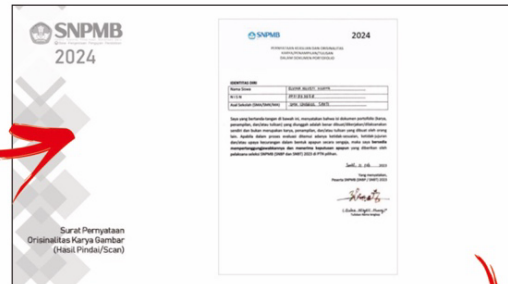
SNPMB
2024

Surat Pernyataan Orisinalitas Karya Gambar (Hasil Pindai/Scan)

SNPMB
2024

PERNYATAAN KEASLIAN KARYA ORISINALITAS KARYA/PENAMPILAN/TULISAN DALAM DOKUMEN PORTOFOLIO

IDENTITAS DIRI

| Nama Siswa | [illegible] |
|---|---|
| NISN | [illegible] |
| Asal Sekolah (SMA/SMK/MA) | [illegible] |

Saya yang bertanda tangan di bawah ini, menyatakan bahwa isi dokumen portofolio (karya, penampilan, dan/atau tulisan) yang diunggah adalah benar dibuat/dikerjakan/dilaksanakan sendiri dan bukan merupakan karya, penampilan, dan/atau tulisan yang dibuat oleh orang lain. Apabila dalam proses evaluasi ditemui adanya ketidak-asrian, ketidak-jujuran dan/atau upaya kecurangan dalam bentuk apapun secara sengaja, maka saya bersedia menyerahkan/mengembalikan dan menerima keputusan apapun yang diberikan oleh pelaksana seleksi SNPMB (SNP dan SNBT) 2023 di PTN pilihan.

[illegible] 2023

Yang menyatakan,
Peserta SNPMB (SNBP / SNBT) 2023

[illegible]